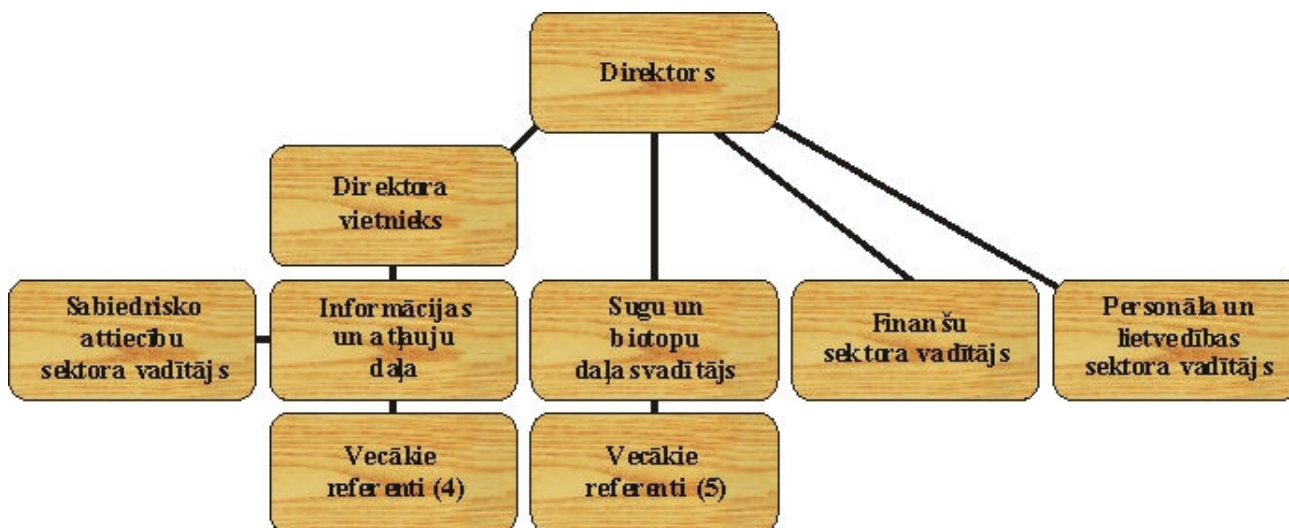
Direktors

Direktora vietnieks

Sabiedrisko attiecību sektora vadītājs

Informācijas un atļauju daļa

Sugu un biotopu daļas vadītājs

Finanšu sektora vadītājs

Personāla un lietvedības sektora vadītājs

Vecākie referenti (4)

Vecākie referenti (5)